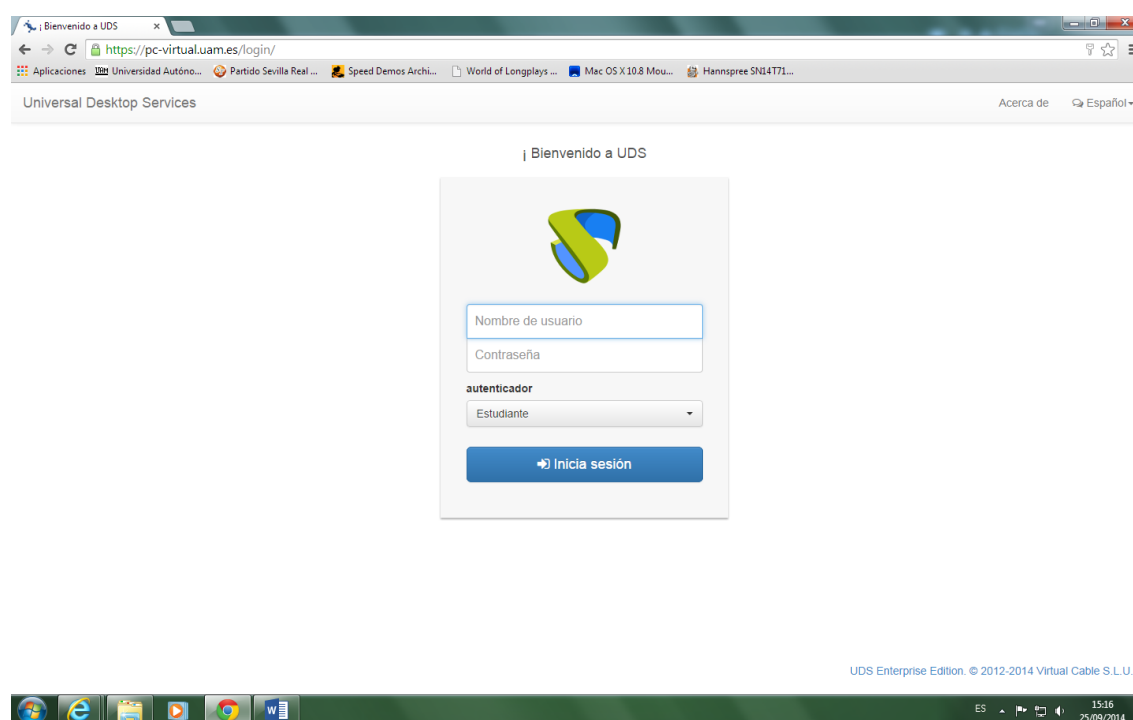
¡ Bienvenido a UDS

https://pc-virtual.uam.es/login/

Aplicaciones Universidad Autóno... Partido Sevilla Real ... Speed Demos Archi... World of Longplays ... Mac OS X 10.8 Mou... Hannspree SN14T71...

Universal Desktop Services

Acerca de Español

¡ Bienvenido a UDS

Nombre de usuario

Contraseña

autenticador

Estudiante

Inicia sesión

UDS Enterprise Edition. © 2012-2014 Virtual Cable S.L.U.

ES 15:16 25/09/2014